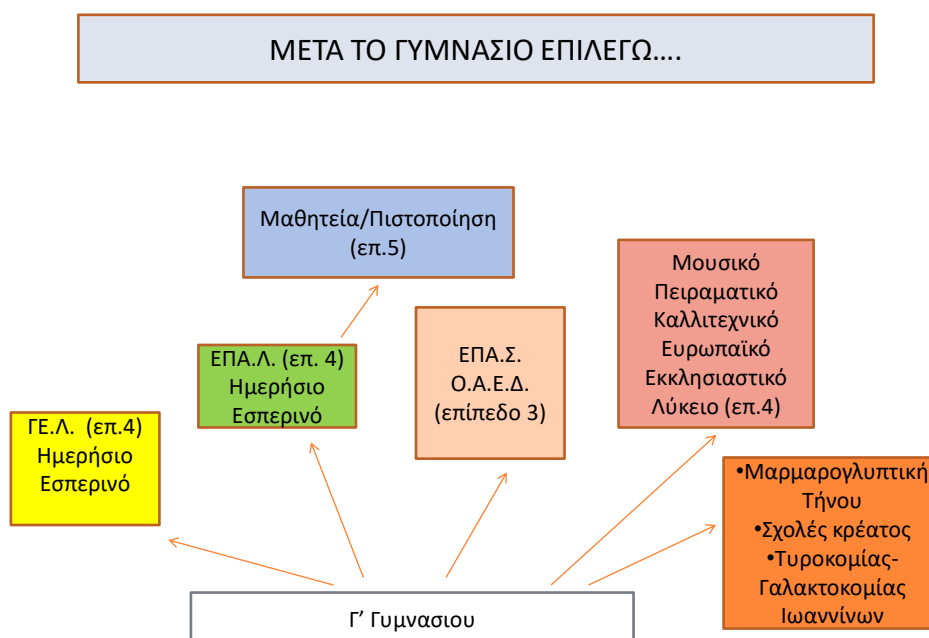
ΜΕΤΑ ΤΟ ΓΥΜΝΑΣΙΟ ΕΠΙΛΕΓΩ….

Μαθητεία/Πιστοποίηση (επ.5)

ΕΠΑ.Λ. (επ. 4) Ημερήσιο Εσπερινό

ΕΠΑ.Σ. Ο.Α.Ε.Δ. (επίπεδο 3)

Μουσικό Πειραματικό Καλλιτεχνικό Ευρωπαϊκό Εκκλησιαστικό Λύκειο (επ.4)

ΓΕ.Λ. (επ.4) Ημερήσιο Εσπερινό

•Μαρμαρογλυπτική Τήνου
•Σχολές κρέατος
•Τυροκομίας-Γαλακτοκομίας Ιωαννίνων

Γ' Γυμνασιου